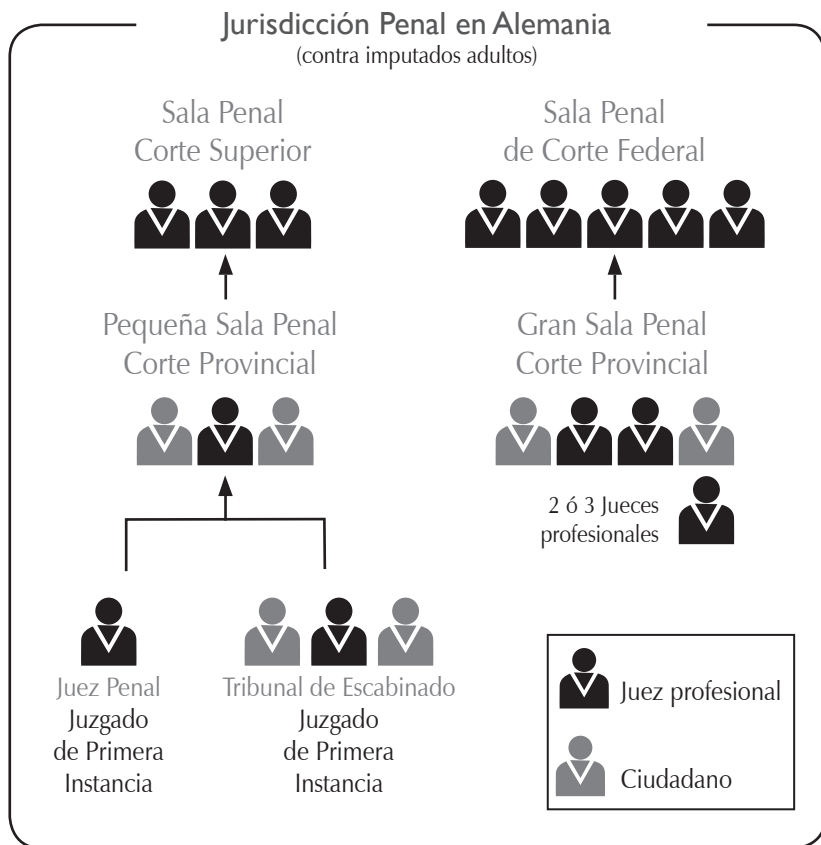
Jurisdicción Penal en Alemania
(contra imputados adultos)

Sala Penal
Corte Superior

Sala Penal
de Corte Federal

Pequeña Sala Penal
Corte Provincial

Gran Sala Penal
Corte Provincial

2 ó 3 Jueces profesionales

Juez Penal
Juzgado de Primera Instancia

Tribunal de Escabinado
Juzgado de Primera Instancia

Juez profesional

Ciudadano